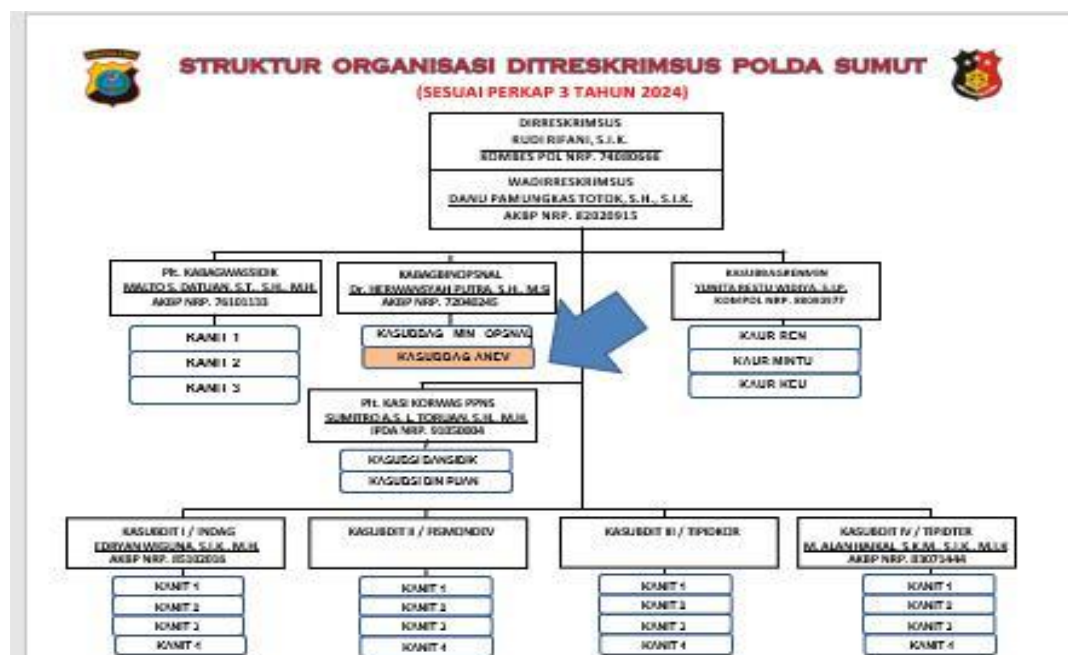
STRUKTUR ORGANISASI DITRESKRIMSUS POLDA SUMUT
(SESUAI PERKAP 3 TAHUN 2024)

DIRRESKRIMSUS
RUDI RIFANI, S.I.K.
KOMBES POL NRP. 74080666

WADIRRESKRIMSUS
DANU PAMUNGKAS TOTOK, S.H., S.I.K.
AKBP NRP. 82020915

Plt. KABAGWASSIDIK
MALTO S. DATUAN, S.T., S.H., M.H.
AKBP NRP. 76100133

KANIT 1
KANIT 2
KANIT 3

KABAGBINOPSNAL
Dr. HERMANSYAH PUTRA, S.H., M.Si
AKBP NRP. 72040245

KASUBBAG MIN OPSNAL
KASUBBAG ANEV

KASUBBAGRENMIN
YUNITA RESTU WIDIYA, S.I.P.
KOMPOL NRP. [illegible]

KAUR REN
KAUR MINTU
KAUR KEU

Plt. KASI KORWAS PPNS
SUMITRO A.S. L. TORUAN, S.H., M.H.
IPDA NRP. 93050004

KASUBSI BANSIDIK
KASUBSI BIN PUAN

KASUBDIT I / INDAG
EDRIYAN WIGUNA, S.I.K., M.H.
AKBP NRP. 85102016

KANIT 1
KANIT 2
KANIT 3
KANIT 4

KASUBDIT II / FISMONDEV

KANIT 1
KANIT 2
KANIT 3
KANIT 4

KASUBDIT III / TIPIDKOR

KANIT 1
KANIT 2
KANIT 3
KANIT 4

KASUBDIT IV / TIPIDTER
M. ALAN HAIKAL, S.K.M., S.I.K., M.H.
AKBP NRP. 83071444

KANIT 1
KANIT 2
KANIT 3
KANIT 4